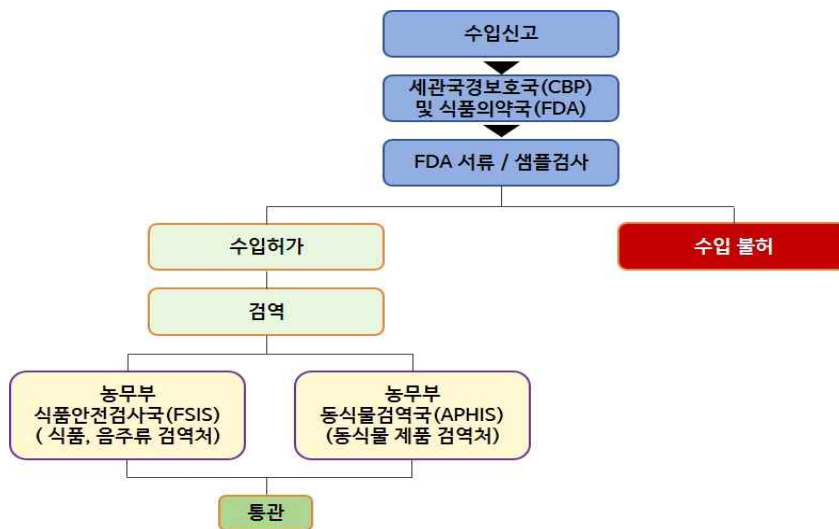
수입신고

세관국경보호국(CBP)
및 식품의약국(FDA)

FDA 서류 / 샘플검사

수입허가

수입 불허

검역

농무부
식품안전검사국(FSIS)
( 식품, 음주류 검역처)

농무부
동식물검역국(APHIS)
(동식물 제품 검역처)

통관